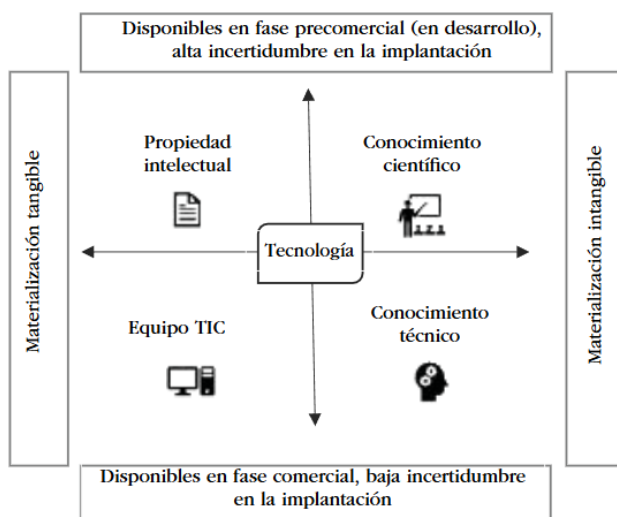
Disponibles en fase precomercial (en desarrollo), alta incertidumbre en la implantación

Materialización tangible

Propiedad intelectual

Conocimiento científico

Materialización intangible

Tecnología

Equipo TIC

Conocimiento técnico

Disponibles en fase comercial, baja incertidumbre en la implantación